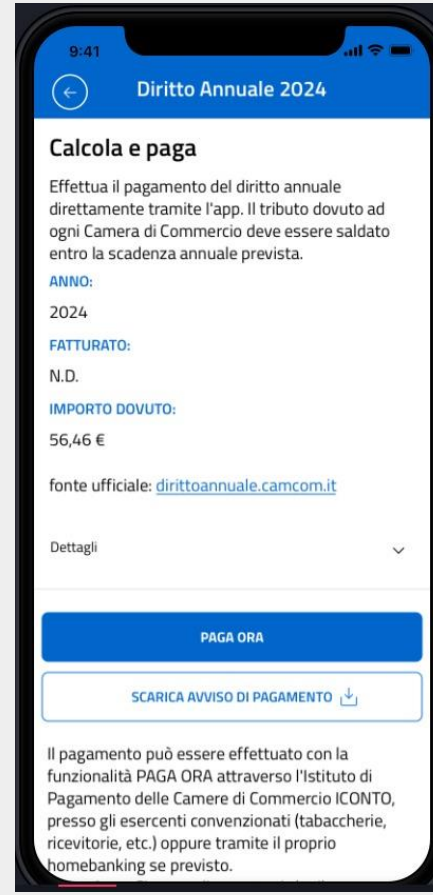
9:41

Diritto Annuale 2024

Calcola e paga

Effettua il pagamento del diritto annuale direttamente tramite l'app. Il tributo dovuto ad ogni Camera di Commercio deve essere saldato entro la scadenza annuale prevista.

ANNO:

2024

FATTURATO:

N.D.

IMPORTO DOVUTO:

56,46 €

fonte ufficiale: dirittoannuale.camcom.it

Dettagli

PAGA ORA

SCARICA AVVISO DI PAGAMENTO

Il pagamento può essere effettuato con la funzionalità PAGA ORA attraverso l'Istituto di Pagamento delle Camere di Commercio ICONTO, presso gli esercenti convenzionati (tabaccherie, ricevitorie, etc.) oppure tramite il proprio homebanking se previsto.